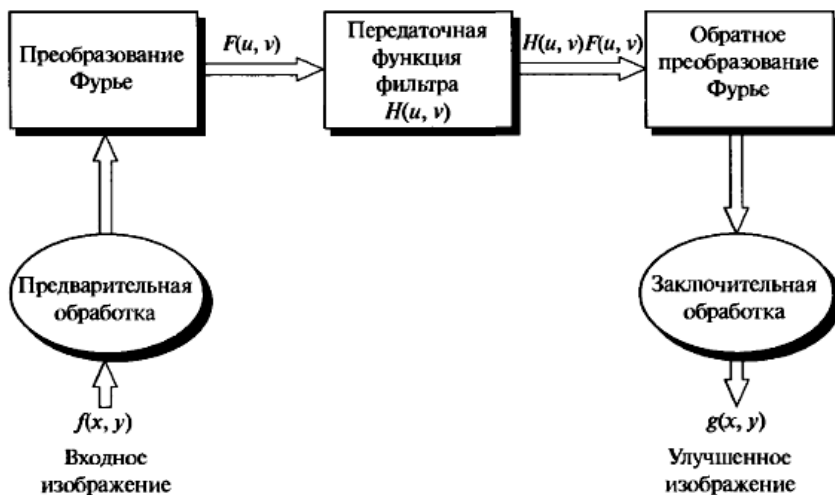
Преобразование Фурье

$F(u, v)$

Передаточная функция фильтра $H(u, v)$

$H(u, v)F(u, v)$

Обратное преобразование Фурье

Предварительная обработка

Заключительная обработка

$f(x, y)$

Входное изображение

$g(x, y)$

Улучшенное изображение